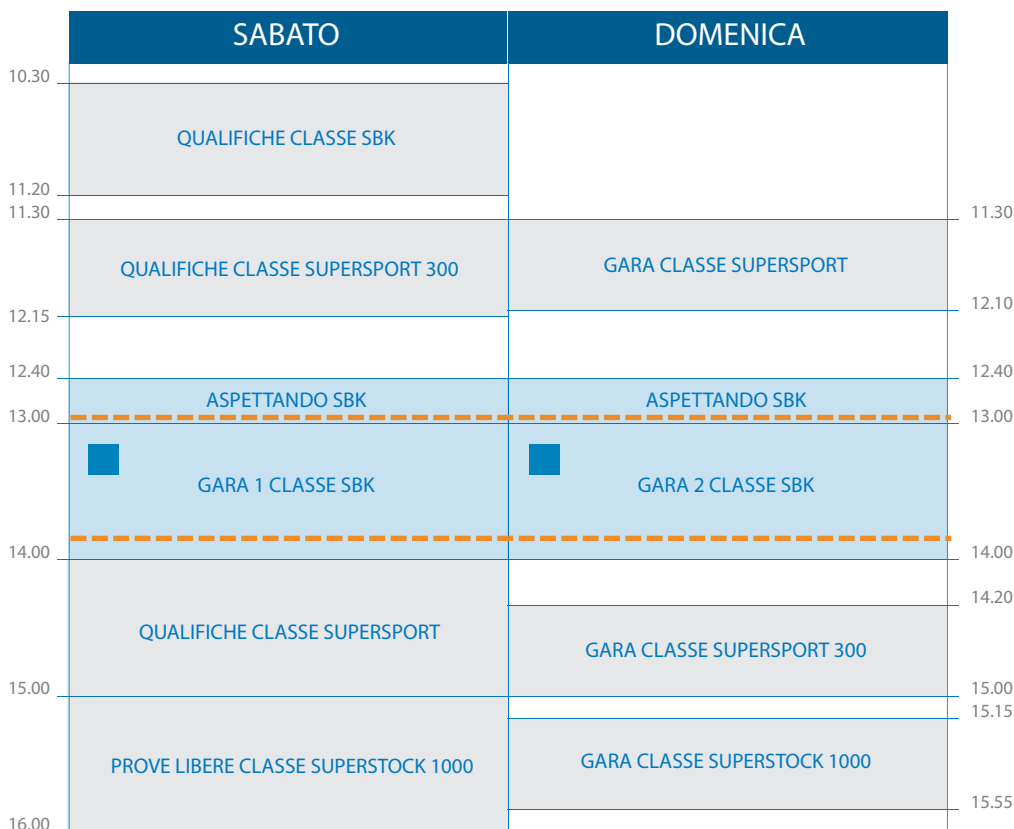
| | SABATO | DOMENICA | |
|---|---|---|---|
| 10.30 | QUALIFICHE CLASSE SBK | | |
| 11.20 | | | |
| 11.30 | QUALIFICHE CLASSE SUPERSPORT 300 | GARA CLASSE SUPERSPORT | 11.30 |
| 12.15 | | | 12.10 |
| 12.40 | ASPETTANDO SBK | ASPETTANDO SBK | 12.40 |
| 13.00 | GARA 1 CLASSE SBK | GARA 2 CLASSE SBK | 13.00 |
| 14.00 | QUALIFICHE CLASSE SUPERSPORT | | 14.00 |
| | | GARA CLASSE SUPERSPORT 300 | 14.20 |
| 15.00 | PROVE LIBERE CLASSE SUPERSTOCK 1000 | | 15.00 |
| | | GARA CLASSE SUPERSTOCK 1000 | 15.15 |
| | | | 15.55 |
| 16.00 | | | |